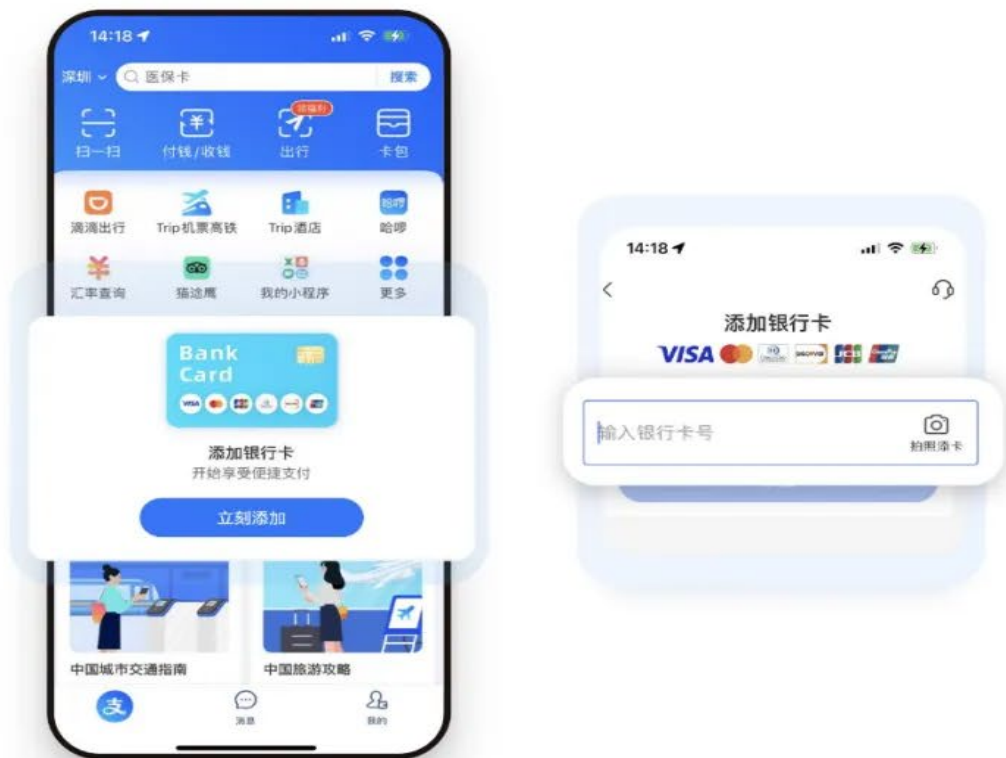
14:18

深圳 医保卡 搜索

扫一扫 付钱/收钱 出行 卡包

滴滴出行 Trip机票高铁 Trip酒店 哈啰

汇率查询 猫途鹰 我的小程序 更多

Bank Card

添加银行卡
开始享受便捷支付

立刻添加

中国城市交通指南 中国旅游攻略

消息 我的

14:18

添加银行卡

VISA

输入银行卡号

拍照添卡